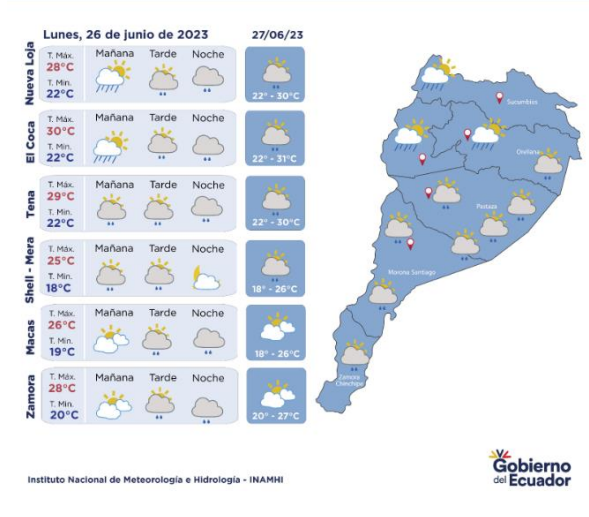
Lunes, 26 de junio de 2023

27/06/23

| | | Mañana | Tarde | Noche | 27/06/23 |
|---|---|---|---|---|---|
| Nueva Loja | T. Máx. 28°C T. Mín. 22°C | | | | 22° - 30°C |
| El Coca | T. Máx. 30°C T. Mín. 22°C | | | | 22° - 31°C |
| Tena | T. Máx. 29°C T. Mín. 22°C | | | | 22° - 30°C |
| Shell - Mera | T. Máx. 25°C T. Mín. 18°C | | | | 18° - 26°C |
| Macas | T. Máx. 26°C T. Mín. 19°C | | | | 18° - 26°C |
| Zamora | T. Máx. 28°C T. Mín. 20°C | | | | 20° - 27°C |

Sucumbíos
Orellana
Pastaza
Morona Santiago
Zamora Chinchipe

Instituto Nacional de Meteorología e Hidrología - INAMHI

Gobierno del Ecuador